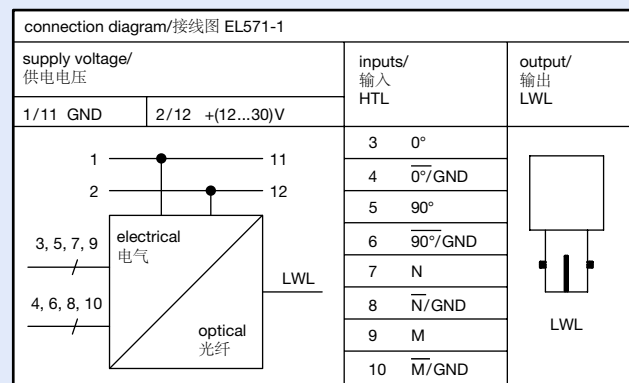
connection diagram/接线图 EL571-1

| supply voltage/ 供电电压 | | inputs/ 输入 HTL | | output/ 输出 LWL |
|---|---|---|---|---|
| 1/11 GND | 2/12 +(12...30)V | | | |
| | | 3 | 0° | |
| | | 4 | $\overline{0°}$/GND | |
| | | 5 | 90° | |
| | | 6 | $\overline{90°}$/GND | |
| | | 7 | N | |
| | | 8 | $\overline{N}$/GND | |
| | | 9 | M | |
| | | 10 | $\overline{M}$/GND | |

1
2
11
12
3, 5, 7, 9
4, 6, 8, 10
electrical
电气
optical
光纤
LWL

LWL